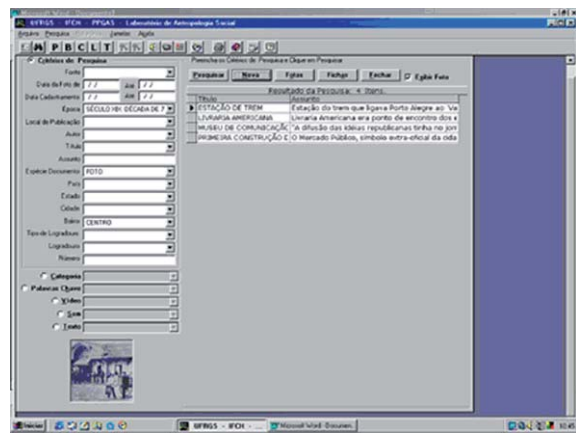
UFRGS - IFCH - PPGAS - Laboratório de Antropologia Social

Arquivo Pesquisa Janelas Ajuda

P B C L T

Critérios de Pesquisa

Fonte

Data da Foto de / / até / /

Data Cadastramento / / até / /

Época SÉCULO XIX (DÉCADA DE 7

Local de Publicação

Autor

T.Autor

Assunto

Espécie Documento FOTO

País

Estado

Cidade

Bairro CENTRO

Tipo de Logradouro

Logradouro

Número

Categoria

Palavras Chave

Vídeo

Som

Texto

Preencha os Critérios de Pesquisa e Clique em Pesquisar

Pesquisar Novo Fotos Fichas Fechar Exibir Foto

Resultado da Pesquisa: 4 Itens.

| Título | Assunto |
|---|---|
| ESTAÇÃO DE TREM | Estação do trem que ligava Porto Alegre ao Va |
| LIVRARIA AMERICANA | Livraria Americana era ponto de encontro dos i |
| MUSEU DE COMUNICAÇÃO | A difusão das idéias republicanas tinha no jorn |
| PRIMEIRA CONSTRUÇÃO E | O Mercado Público, símbolo extra-oficial da cida |

Iniciar UFRGS - IFCH - ... Microsoft Word - Documen... 10:45